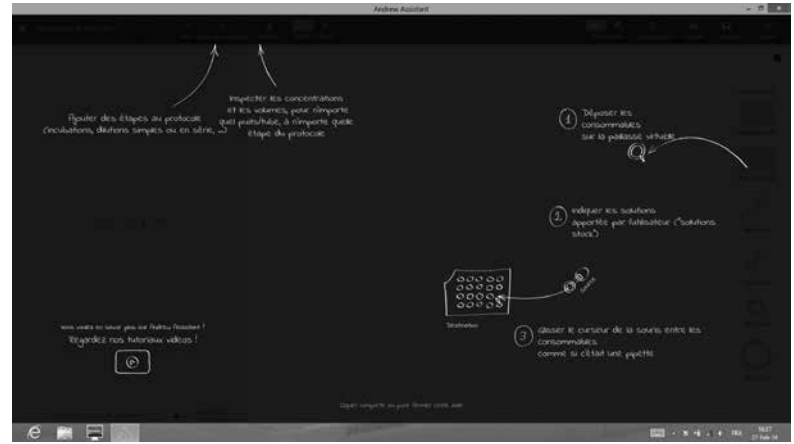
Andrew Assistant

Ajouter des étapes au protocole (incubations, dilutions simples ou en série, ...)

Inspecter les concentrations et les volumes, pour n'importe quel puits/tube, à n'importe quelle étape du protocole

1 Déposer les consommables sur la paillasse virtuelle

2 Indiquer les solutions apportées par l'utilisateur ("solutions stock")

3 Glisser le curseur de la souris entre les consommables comme si c'était une pipette

Vous voulez en savoir plus sur Andrew Assistant ?
Regardez nos tutoriaux vidéos !

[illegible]